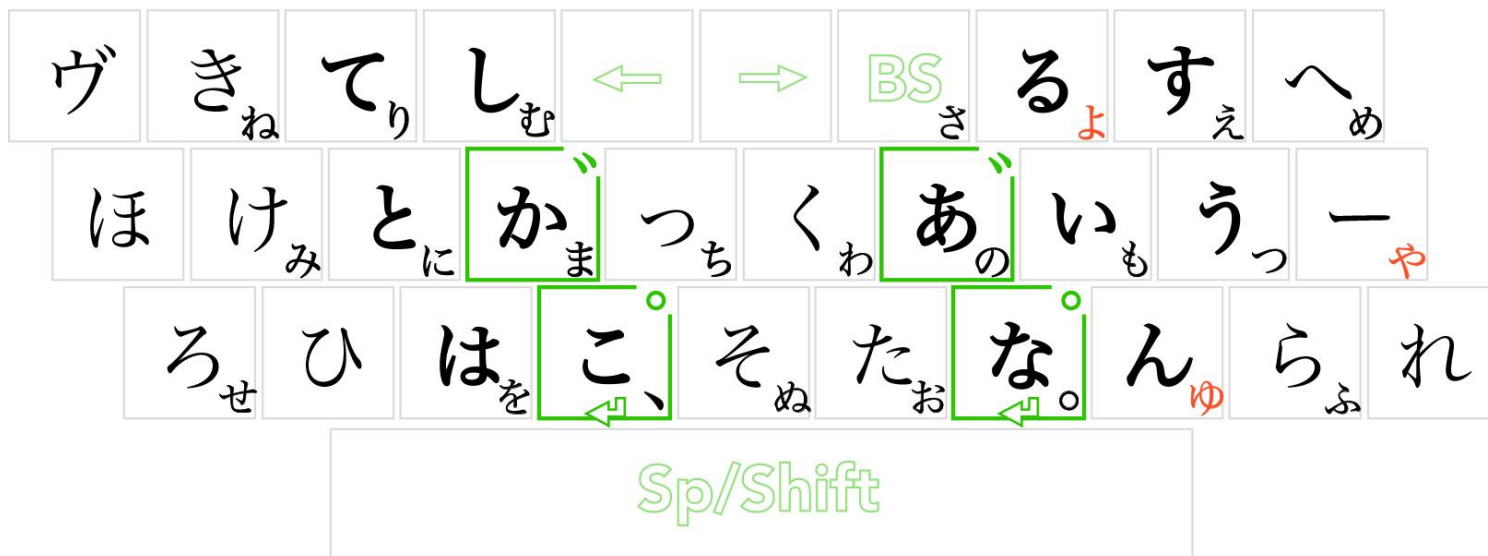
| ヴ | き ね | て り | し む | ⇐ | ⇒ | BS さ | る よ | す え | へ め |
|---|---|---|---|---|---|---|---|---|---|

| ほ | け み | と に | ゛ か ま | つ ち | く ゎ | ゛ あ の | い も | う っ | ー ゃ |
|---|---|---|---|---|---|---|---|---|---|

| ろ せ | ひ | は を | ゜ こ 、 | そ ぬ | た お | ゜ な 。 | ん ゅ | ら ふ | れ |
|---|---|---|---|---|---|---|---|---|---|

Sp/Shift